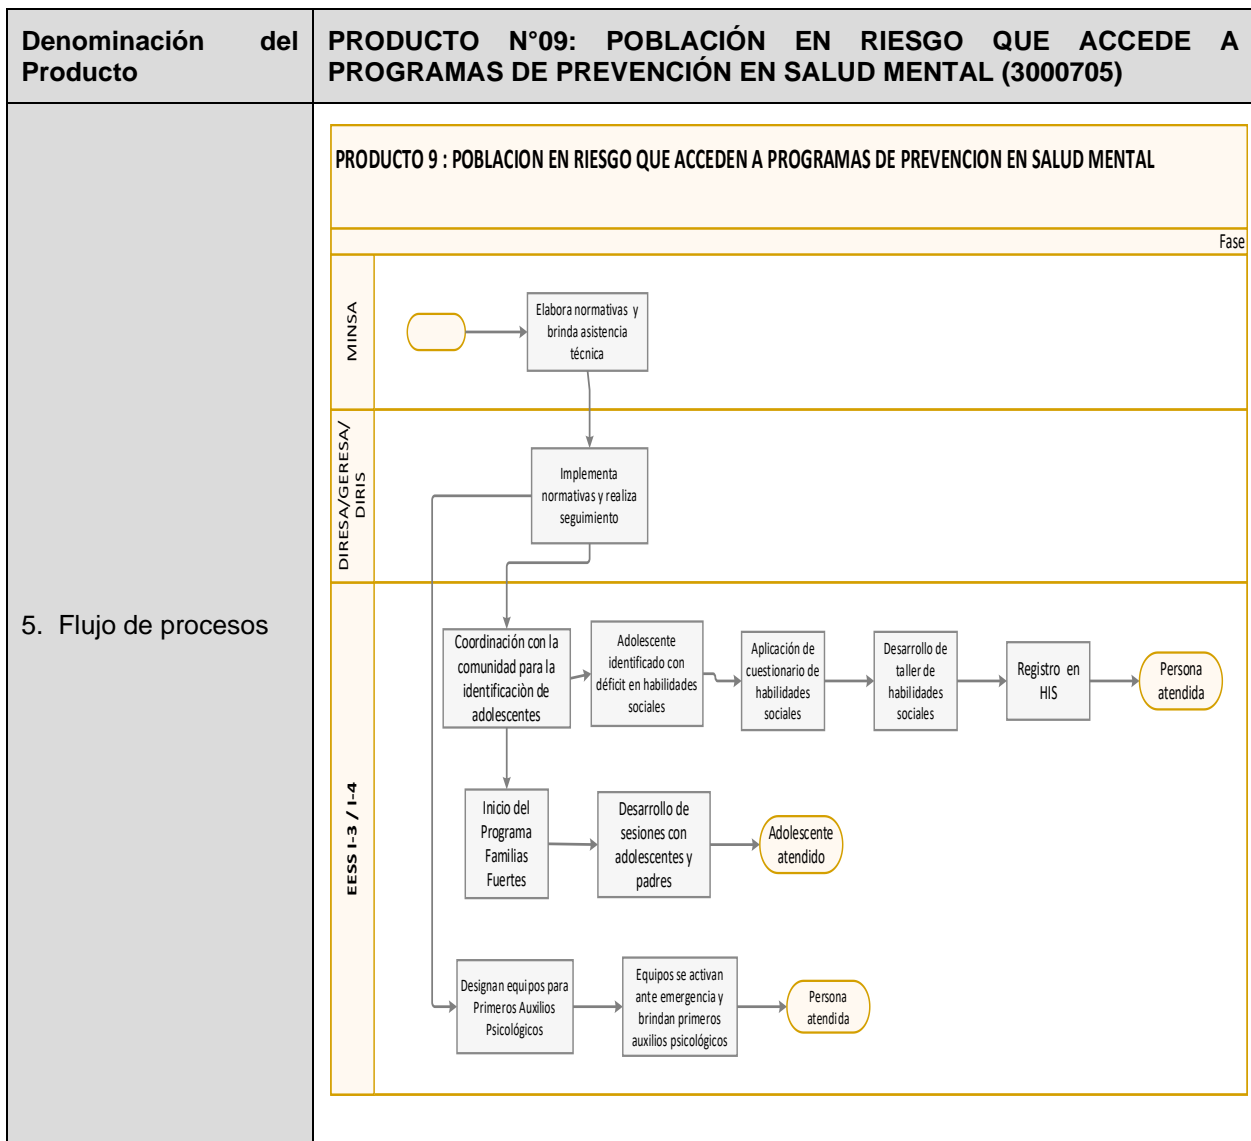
| Denominación del Producto | PRODUCTO N°09: POBLACIÓN EN RIESGO QUE ACCEDE A PROGRAMAS DE PREVENCIÓN EN SALUD MENTAL (3000705) |
|---|---|
| 5. Flujo de procesos | |

PRODUCTO 9 : POBLACION EN RIESGO QUE ACCEDEN A PROGRAMAS DE PREVENCION EN SALUD MENTAL

Fase

MINSA

Elabora normativas y brinda asistencia técnica

DIRESA/GERESA/ DIRIS

Implementa normativas y realiza seguimiento

EESS I-3 / I-4

Coordinación con la comunidad para la identificaciòn de adolescentes

Adolescente identificado con déficit en habilidades sociales

Aplicación de cuestionario de habilidades sociales

Desarrollo de taller de habilidades sociales

Registro en HIS

Persona atendida

Inicio del Programa Familias Fuertes

Desarrollo de sesiones con adolescentes y padres

Adolescente atendido

Designan equipos para Primeros Auxilios Psicológicos

Equipos se activan ante emergencia y brindan primeros auxilios psicológicos

Persona atendida